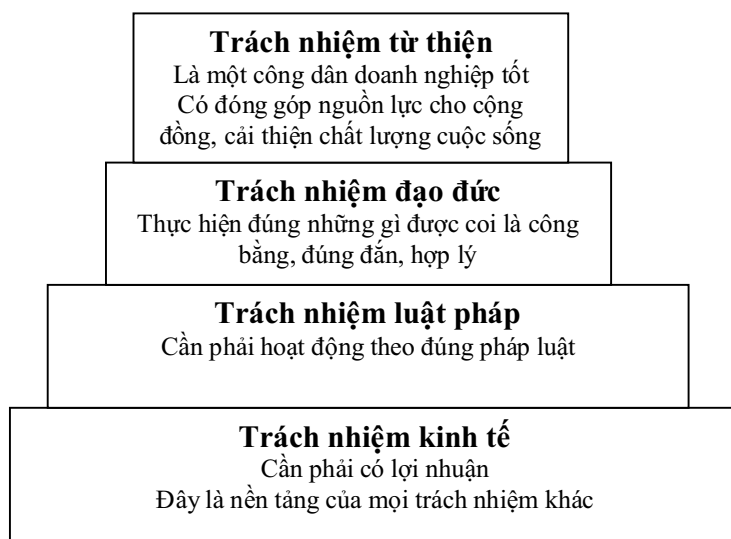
Trách nhiệm từ thiện
Là một công dân doanh nghiệp tốt
Có đóng góp nguồn lực cho cộng đồng, cải thiện chất lượng cuộc sống

Trách nhiệm đạo đức
Thực hiện đúng những gì được coi là công bằng, đúng đắn, hợp lý

Trách nhiệm luật pháp
Cần phải hoạt động theo đúng pháp luật

Trách nhiệm kinh tế
Cần phải có lợi nhuận
Đây là nền tảng của mọi trách nhiệm khác